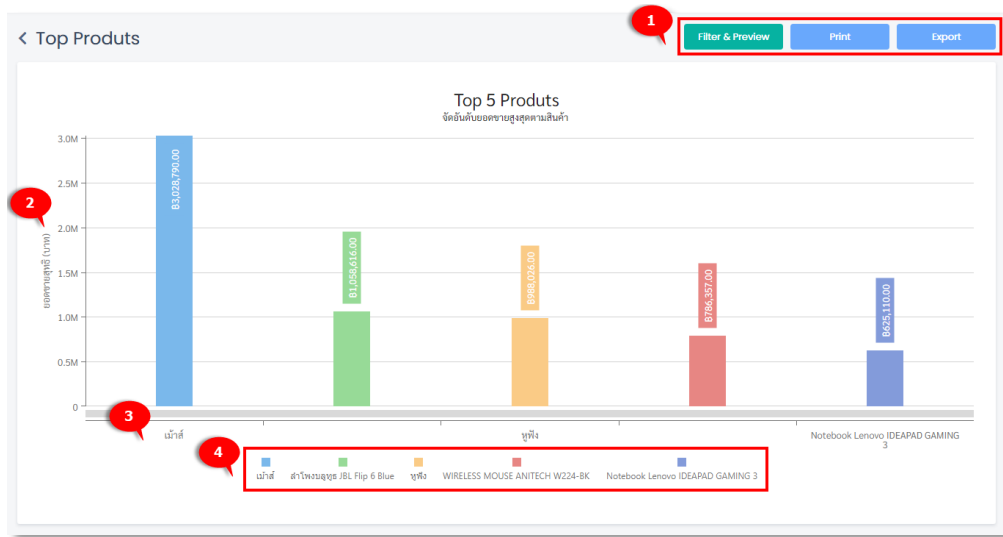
< Top Produts

1

Filter & Preview | Print | Export

Top 5 Produts
จัดอันดับยอดขายสูงสุดตามสินค้า

2

ยอดขายสุทธิ (บาท)

3.0M
2.5M
2.0M
1.5M
1.0M
0.5M
0

฿3,028,790.00
฿1,058,616.00
฿988,026.00
฿786,357.00
฿625,110.00

3

เม้าส์
หูฟัง
Notebook Lenovo IDEAPAD GAMING 3

4

เม้าส์
ลำโพงบลูทูธ JBL Flip 6 Blue
หูฟัง
WIRELESS MOUSE ANITECH W224-BK
Notebook Lenovo IDEAPAD GAMING 3